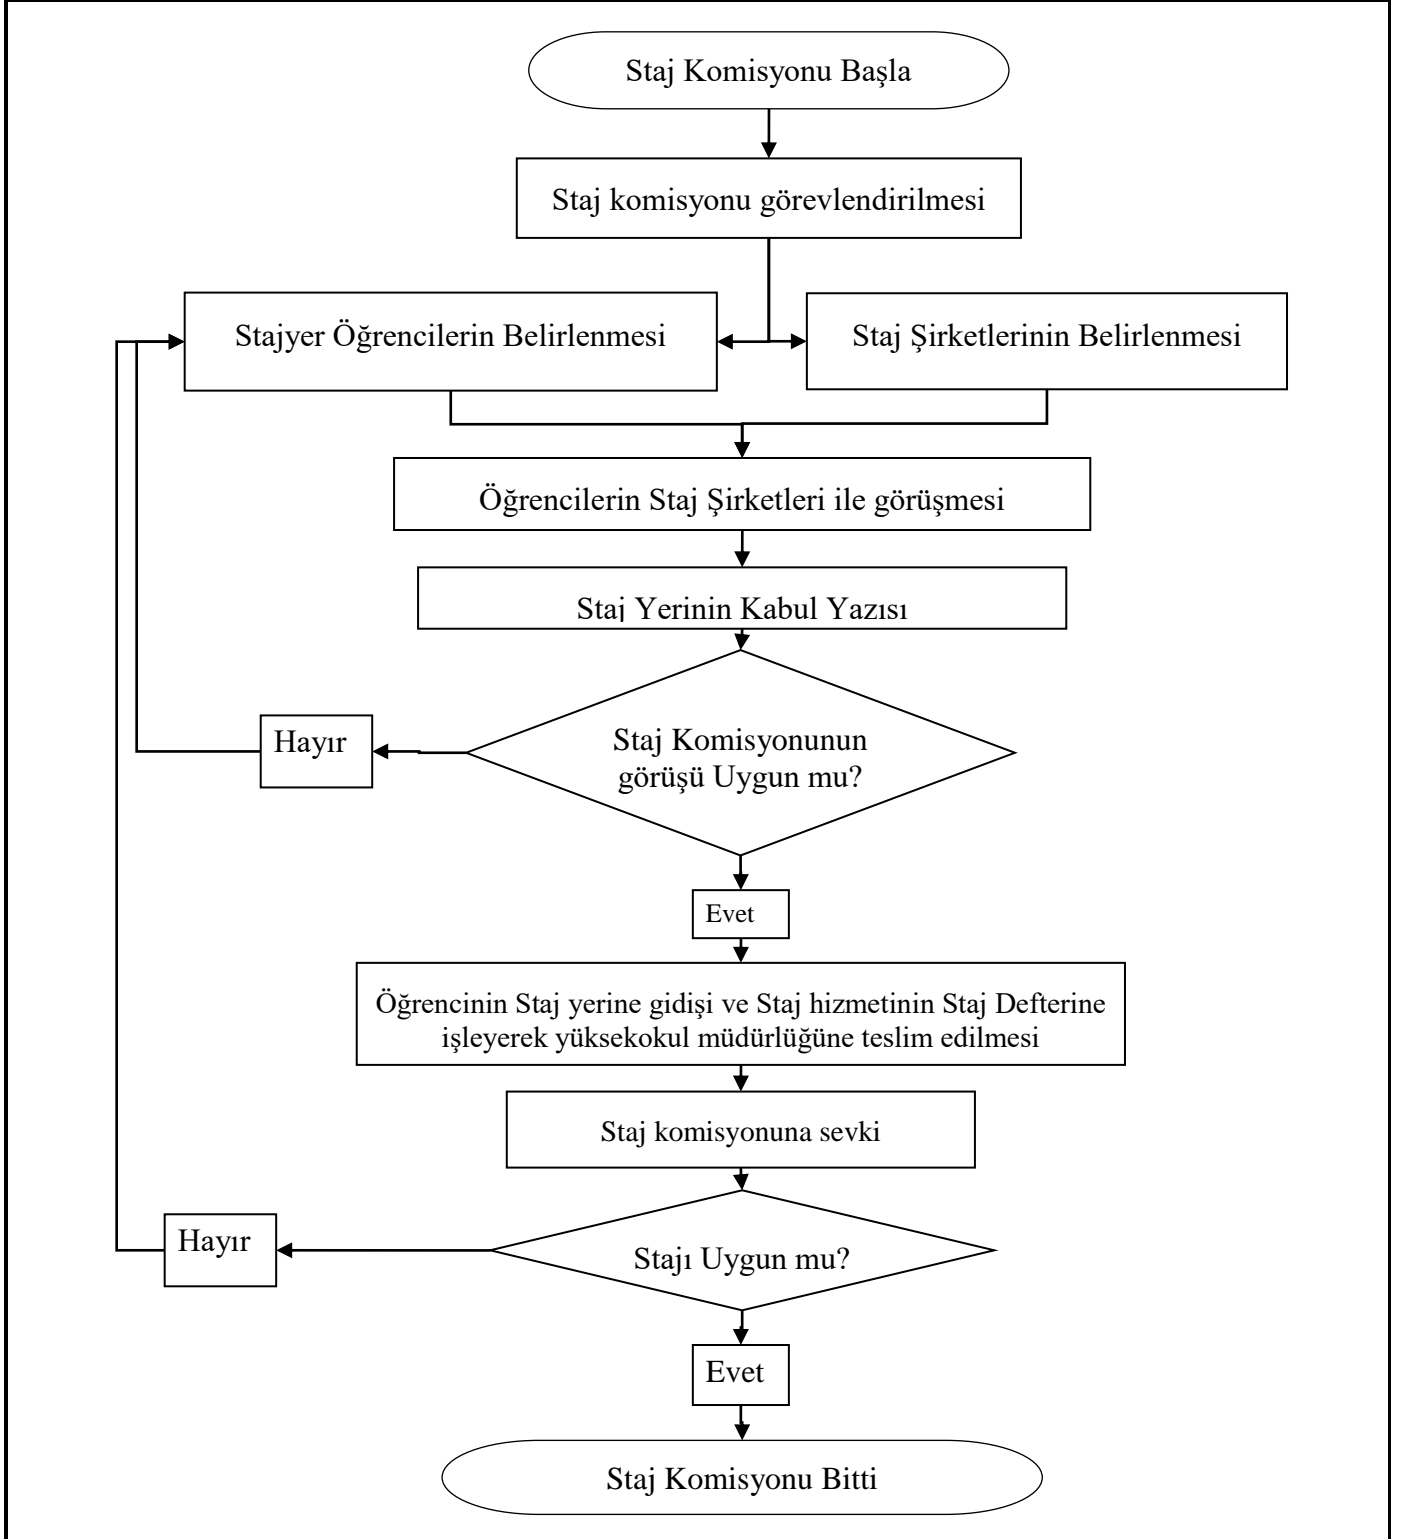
Staj Komisyonu Başla

Staj komisyonu görevlendirilmesi

Stajyer Öğrencilerin Belirlenmesi

Staj Şirketlerinin Belirlenmesi

Öğrencilerin Staj Şirketleri ile görüşmesi

Staj Yerinin Kabul Yazısı

Staj Komisyonunun görüşü Uygun mu?

Hayır

Evet

Öğrencinin Staj yerine gidişi ve Staj hizmetinin Staj Defterine işleyerek yüksekokul müdürlüğüne teslim edilmesi

Staj komisyonuna sevki

Stajı Uygun mu?

Hayır

Evet

Staj Komisyonu Bitti